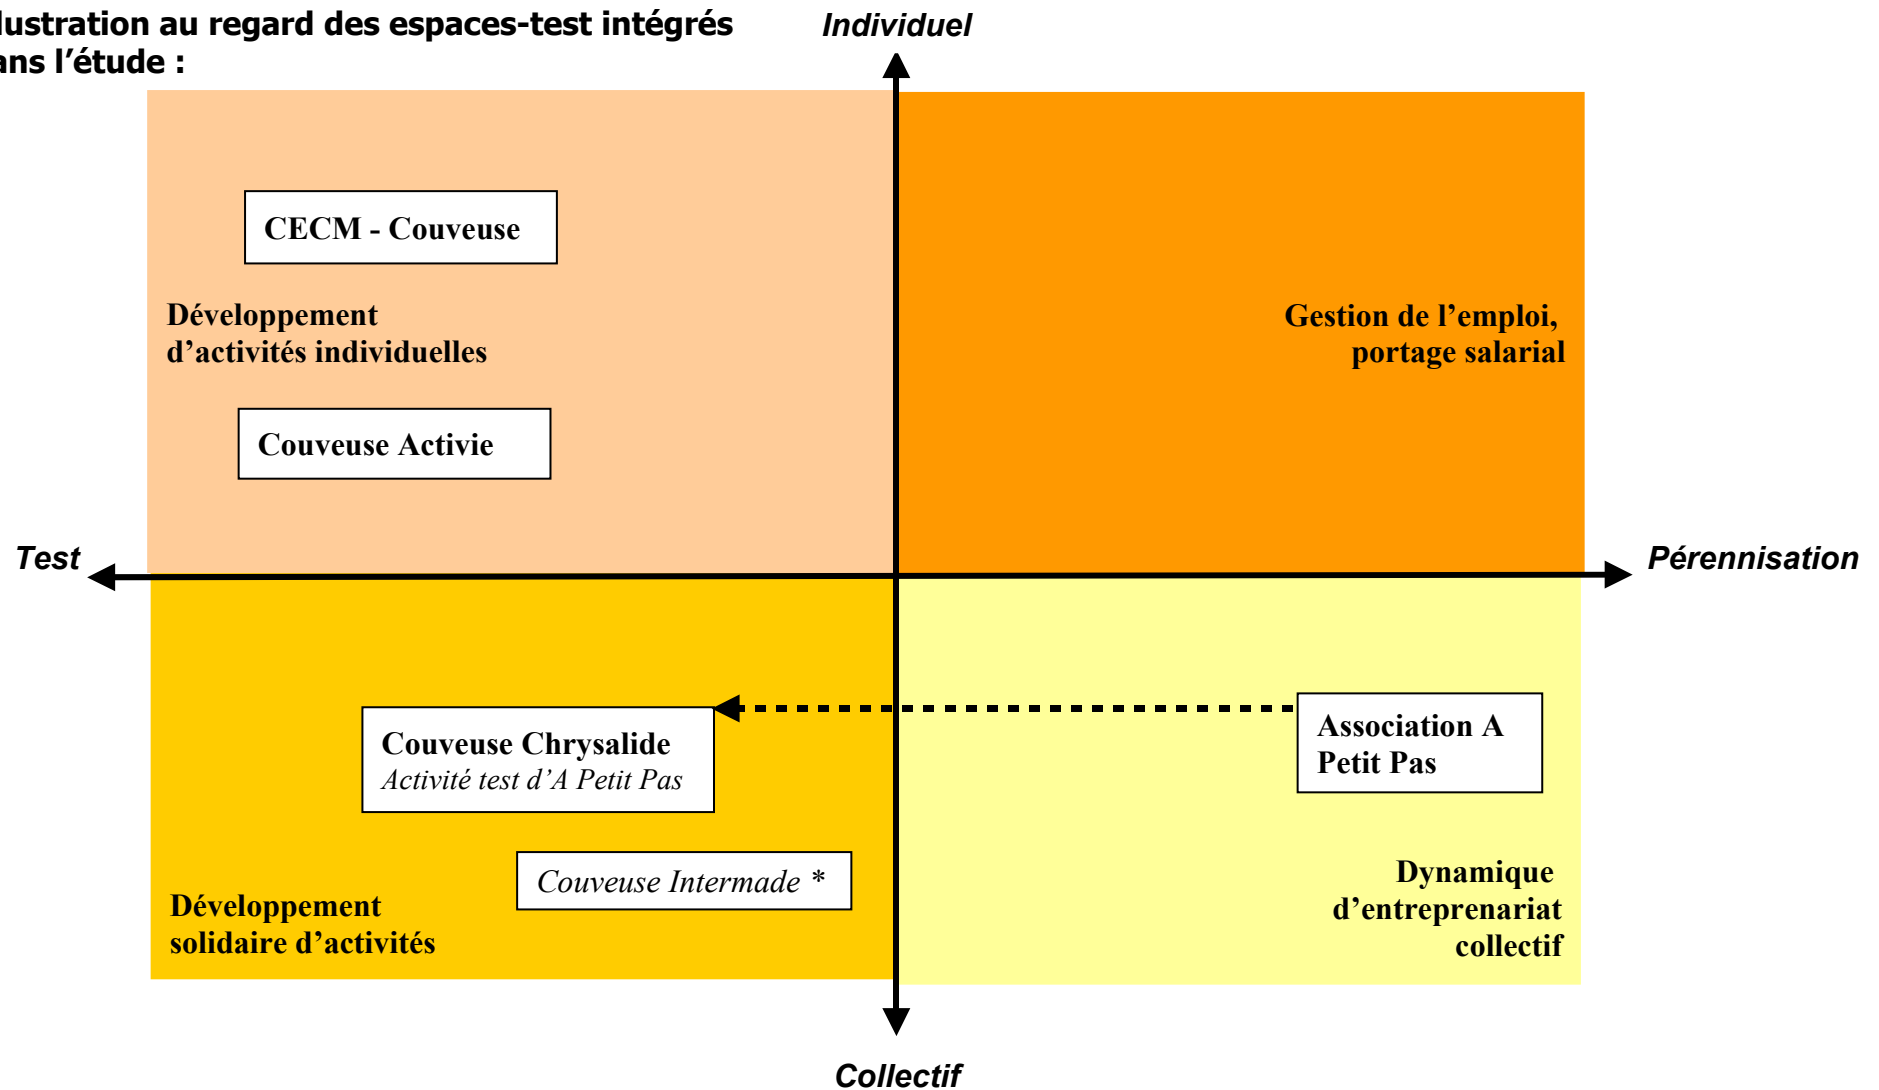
llustration au regard des espaces-test intégrés ans l'étude :

Individuel

CECM - Couveuse

Développement d'activités individuelles

Couveuse Activie

Gestion de l'emploi, portage salarial

Test

Pérennisation

Couveuse Chrysalide
*Activité test d'A Petit Pas*

Association A Petit Pas

*Couveuse Intermade \**

Développement solidaire d'activités

Dynamique d'entreprenariat collectif

Collectif